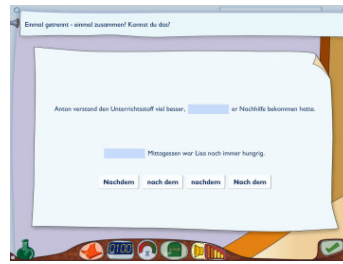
Einmal getrennt - einmal zusammen? Kannst du das?

Anton verstand den Unterrichtsstoff viel besser, [ ] er Nachhilfe bekommen hatte.

[ ] Mittagessen war Lisa noch immer hungrig.

Nachdem nach dem nachdem Nach dem

21:00